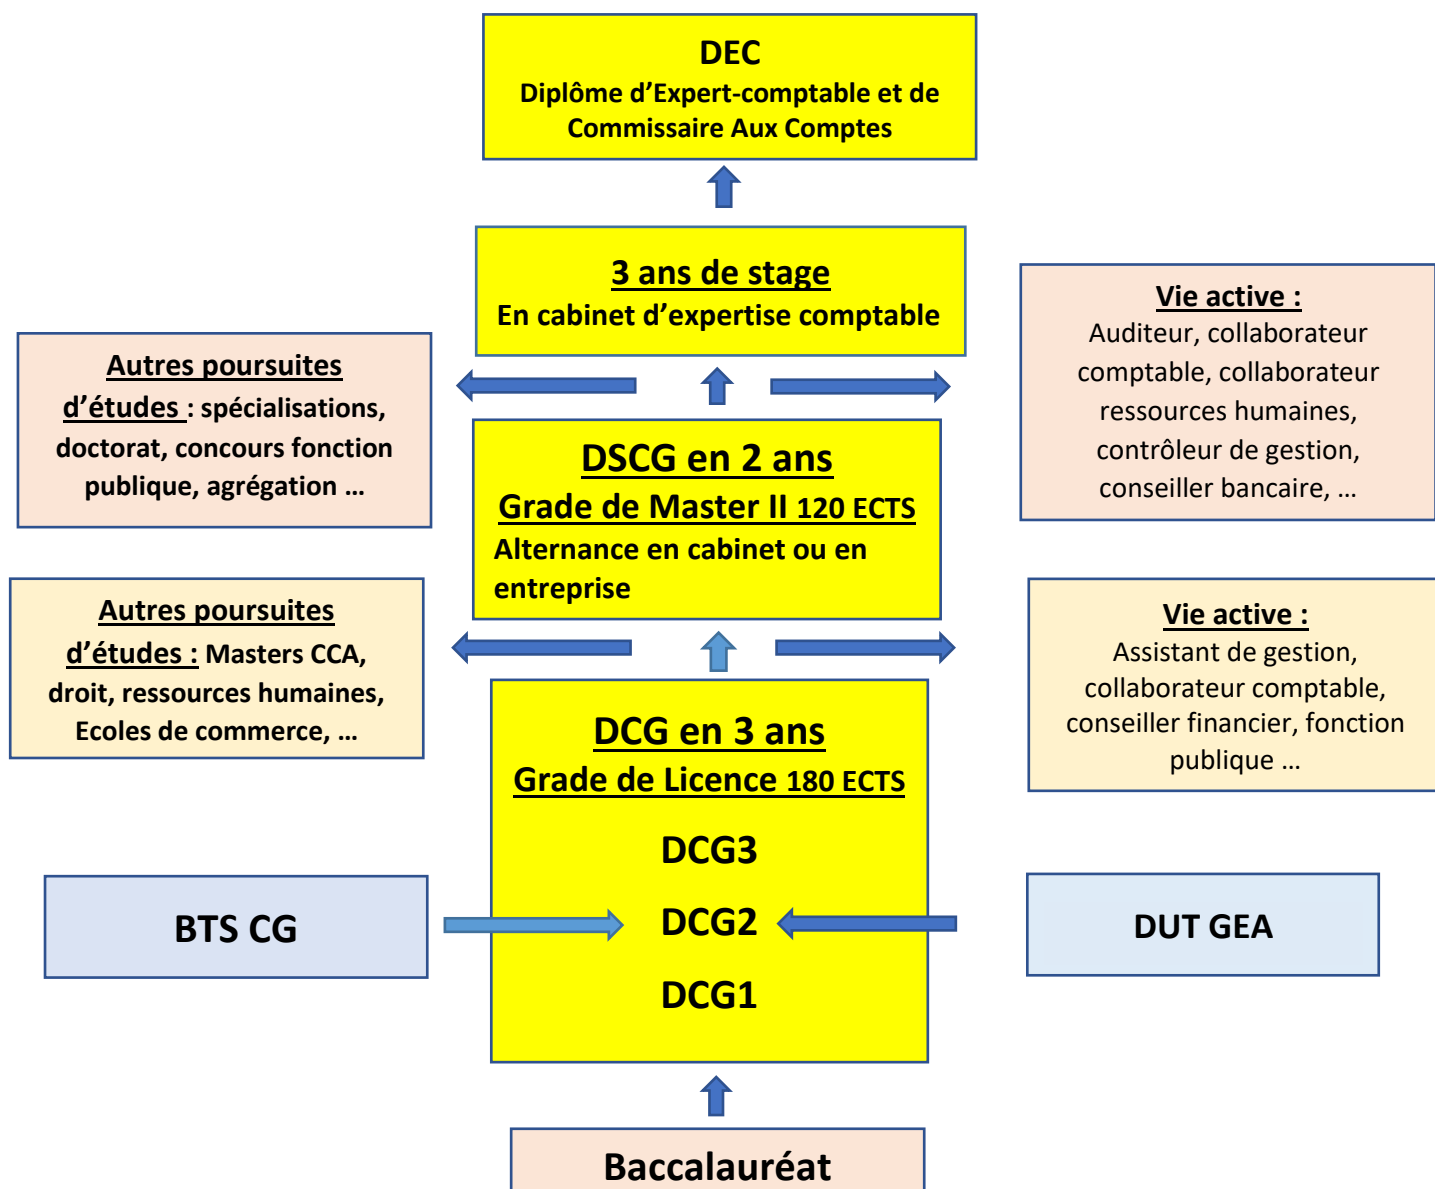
DEC
Diplôme d'Expert-comptable et de Commissaire Aux Comptes

3 ans de stage
En cabinet d'expertise comptable

Autres poursuites d'études : spécialisations, doctorat, concours fonction publique, agrégation …

Vie active :
Auditeur, collaborateur comptable, collaborateur ressources humaines, contrôleur de gestion, conseiller bancaire, …

DSCG en 2 ans
Grade de Master II 120 ECTS
Alternance en cabinet ou en entreprise

Autres poursuites d'études : Masters CCA, droit, ressources humaines, Ecoles de commerce, …

Vie active :
Assistant de gestion, collaborateur comptable, conseiller financier, fonction publique …

DCG en 3 ans
Grade de Licence 180 ECTS
DCG3
DCG2
DCG1

BTS CG

DUT GEA

Baccalauréat